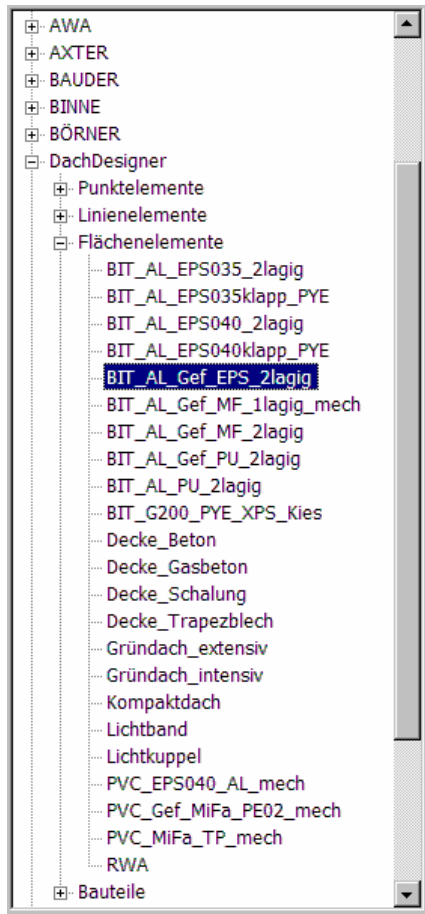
AWA
AXTER
BAUDER
BINNE
BÖRNER
DachDesigner
Punktelemente
Linienelemente
Flächenelemente
BIT_AL_EPS035_2lagig
BIT_AL_EPS035klapp_PYE
BIT_AL_EPS040_2lagig
BIT_AL_EPS040klapp_PYE
BIT_AL_Gef_EPS_2lagig
BIT_AL_Gef_MF_1lagig_mech
BIT_AL_Gef_MF_2lagig
BIT_AL_Gef_PU_2lagig
BIT_AL_PU_2lagig
BIT_G200_PYE_XPS_Kies
Decke_Beton
Decke_Gasbeton
Decke_Schalung
Decke_Trapezblech
Gründach_extensiv
Gründach_intensiv
Kompaktdach
Lichtband
Lichtkuppel
PVC_EPS040_AL_mech
PVC_Gef_MiFa_PE02_mech
PVC_MiFa_TP_mech
RWA
Bauteile